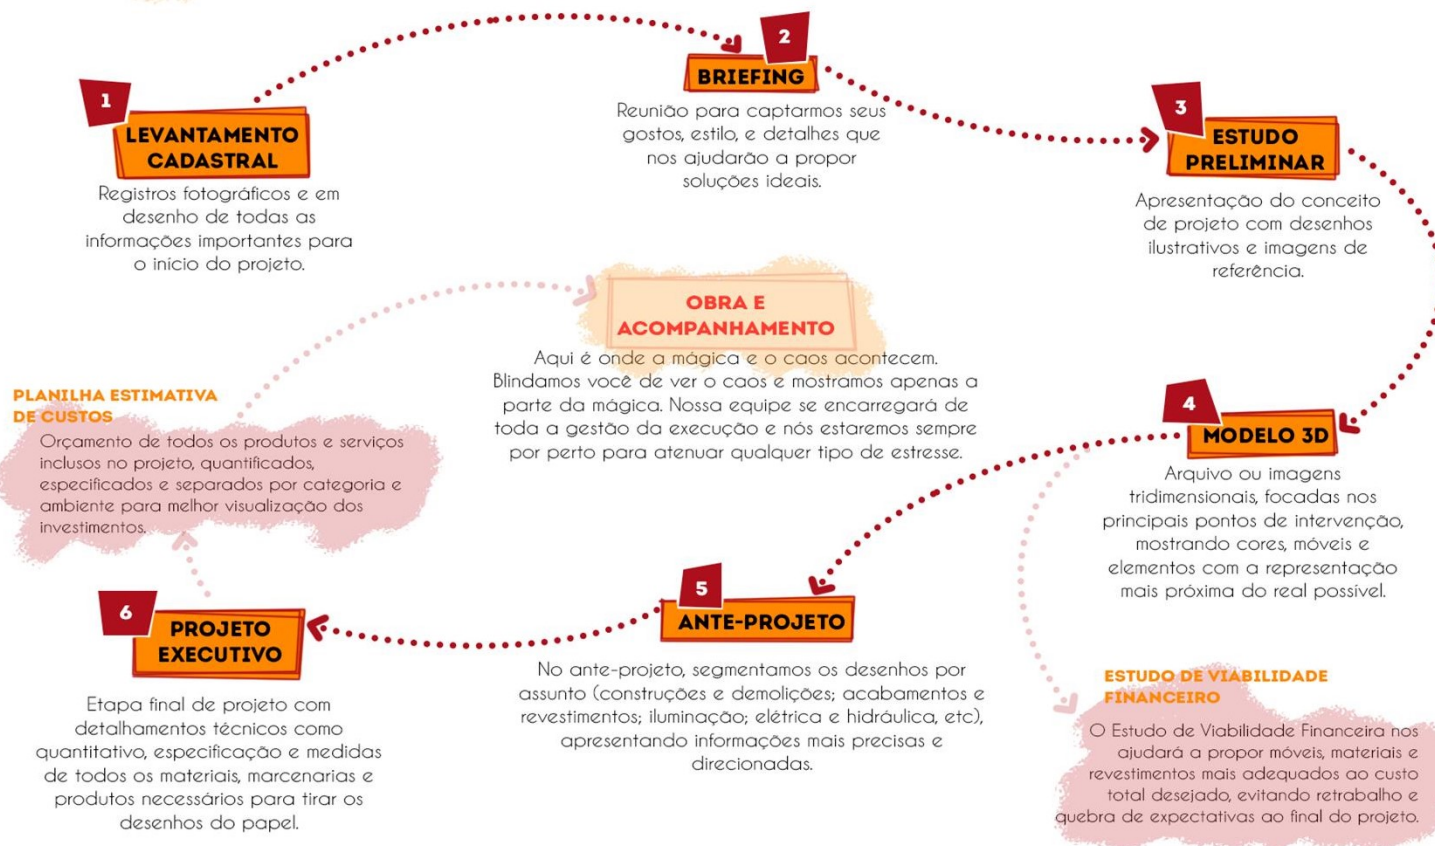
1
LEVANTAMENTO CADASTRAL
Registros fotográficos e em desenho de todas as informações importantes para o início do projeto.

2
BRIEFING
Reunião para captarmos seus gostos, estilo, e detalhes que nos ajudarão a propor soluções ideais.

3
ESTUDO PRELIMINAR
Apresentação do conceito de projeto com desenhos ilustrativos e imagens de referência.

4
MODELO 3D
Arquivo ou imagens tridimensionais, focadas nos principais pontos de intervenção, mostrando cores, móveis e elementos com a representação mais próxima do real possível.

ESTUDO DE VIABILIDADE FINANCEIRO
O Estudo de Viabilidade Financeira nos ajudará a propor móveis, materiais e revestimentos mais adequados ao custo total desejado, evitando retrabalho e quebra de expectativas ao final do projeto.

5
ANTE-PROJETO
No ante-projeto, segmentamos os desenhos por assunto (construções e demolições; acabamentos e revestimentos; iluminação; elétrica e hidráulica, etc), apresentando informações mais precisas e direcionadas.

6
PROJETO EXECUTIVO
Etapa final de projeto com detalhamentos técnicos como quantitativo, especificação e medidas de todos os materiais, marcenarias e produtos necessários para tirar os desenhos do papel.

PLANILHA ESTIMATIVA DE CUSTOS
Orçamento de todos os produtos e serviços inclusos no projeto, quantificados, especificados e separados por categoria e ambiente para melhor visualização dos investimentos.

OBRA E ACOMPANHAMENTO
Aqui é onde a mágica e o caos acontecem. Blindamos você de ver o caos e mostramos apenas a parte da mágica. Nossa equipe se encarregará de toda a gestão da execução e nós estaremos sempre por perto para atenuar qualquer tipo de estresse.